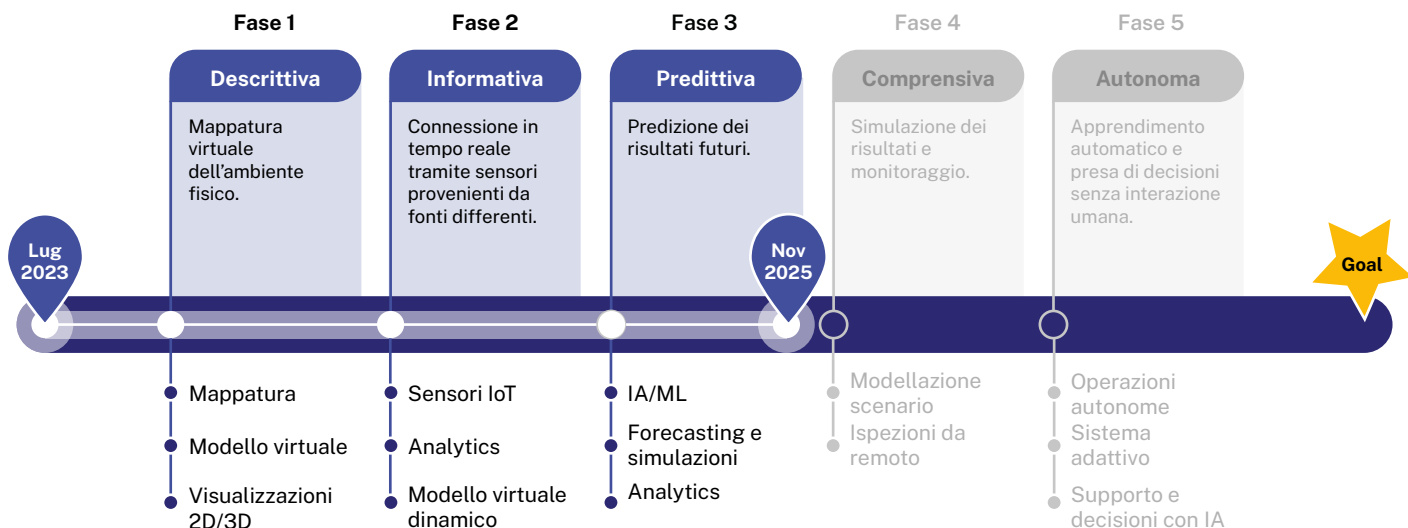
Fase 1
Descrittiva
Mappatura virtuale dell'ambiente fisico.

Fase 2
Informativa
Connessione in tempo reale tramite sensori provenienti da fonti differenti.

Fase 3
Predittiva
Predizione dei risultati futuri.

Fase 4
Comprensiva
Simulazione dei risultati e monitoraggio.

Fase 5
Autonoma
Apprendimento automatico e presa di decisioni senza interazione umana.

Lug 2023

Nov 2025

Goal

Mappatura
Modello virtuale
Visualizzazioni 2D/3D

Sensori IoT
Analytics
Modello virtuale dinamico

IA/ML
Forecasting e simulazioni
Analytics

Modellazione scenario
Ispezioni da remoto

Operazioni autonome
Sistema adattivo
Supporto e decisioni con IA